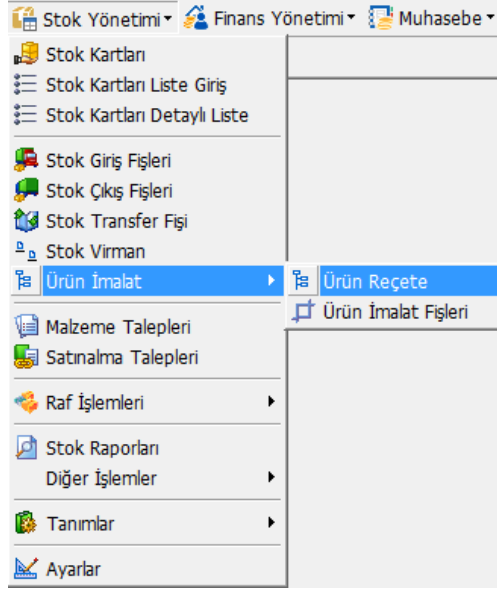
Stok Yönetimi Finans Yönetimi Muhasebe

Stok Kartları
Stok Kartları Liste Giriş
Stok Kartları Detaylı Liste

Stok Giriş Fişleri
Stok Çıkış Fişleri
Stok Transfer Fişi
Stok Virman
Ürün İmalat

Ürün Reçete
Ürün İmalat Fişleri

Malzeme Talepleri
Satınalma Talepleri

Raf İşlemleri

Stok Raporları
Diğer İşlemler

Tanımlar

Ayarlar